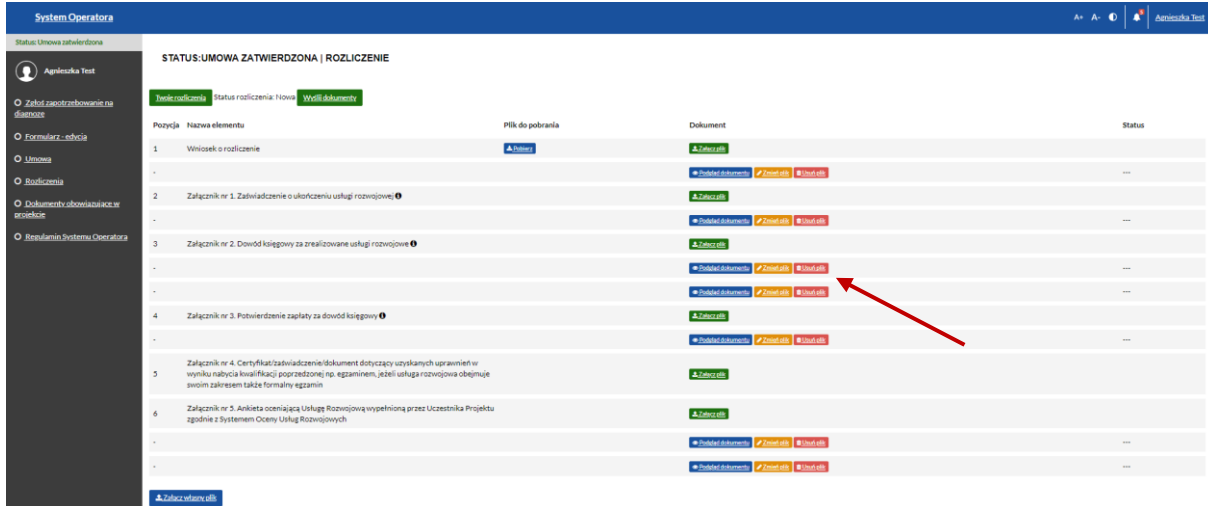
System Operatora

A+ A- Agnieszka Test

Status: Umowa zatwierdzona

Agnieszka Test

Zgłoś zapotrzebowanie na diagnozę

Formularz - edycja

Umowa

Rozliczenia

Dokumenty obowiązujące w projekcie

Regulamin Systemu Operatora

STATUS:UMOWA ZATWIERDZONA | ROZLICZENIE

Twoje rozliczenia Status rozliczenia: Nowa Wyślij dokumenty

| Pozycja | Nazwa elementu | Plik do pobrania | Dokument | Status |
|---|---|---|---|---|
| 1 | Wniosek o rozliczenie | Pobierz | Załącz plik | |
| - | | | Podgląd dokumentu Zmień plik Usuń plik | --- |
| 2 | Załącznik nr 1. Zaświadczenie o ukończeniu usługi rozwojowej | | Załącz plik | |
| - | | | Podgląd dokumentu Zmień plik Usuń plik | --- |
| 3 | Załącznik nr 2. Dowód księgowy za zrealizowane usługi rozwojowe | | Załącz plik | |
| - | | | Podgląd dokumentu Zmień plik Usuń plik | --- |
| - | | | Podgląd dokumentu Zmień plik Usuń plik | --- |
| 4 | Załącznik nr 3. Potwierdzenie zapłaty za dowód księgowy | | Załącz plik | |
| - | | | Podgląd dokumentu Zmień plik Usuń plik | --- |
| 5 | Załącznik nr 4. Certyfikat/zaświadczenie/dokument dotyczący uzyskanych uprawnień w wyniku nabycia kwalifikacji poprzedzonej np. egzaminem, jeżeli usługa rozwojowa obejmuje swoim zakresem także formalny egzamin | | Załącz plik | |
| 6 | Załącznik nr 5. Ankieta oceniającą Usługę Rozwojową wypełnioną przez Uczestnika Projektu zgodnie z Systemem Oceny Usług Rozwojowych | | Załącz plik | |
| - | | | Podgląd dokumentu Zmień plik Usuń plik | --- |
| - | | | Podgląd dokumentu Zmień plik Usuń plik | --- |

Załącz własny plik